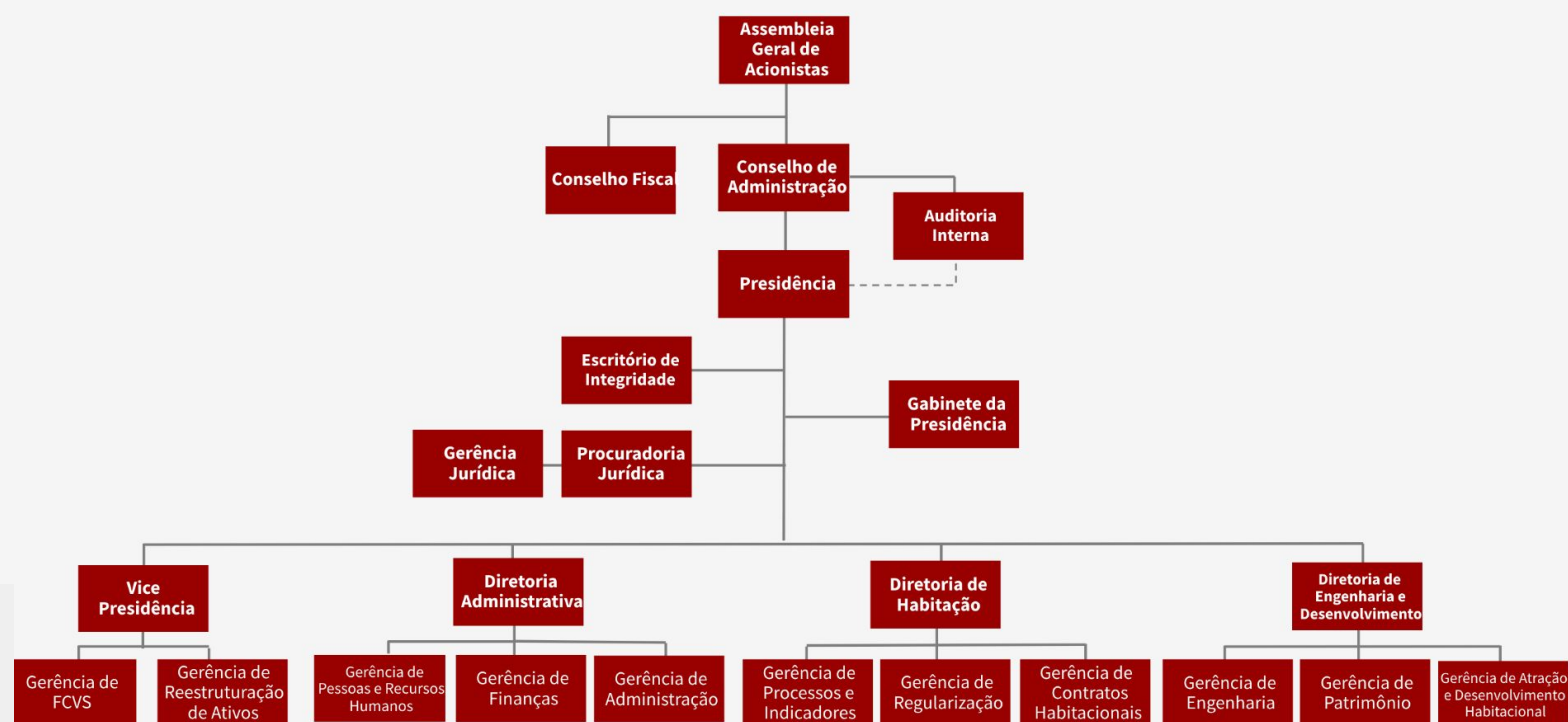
Assembleia Geral de Acionistas

Conselho Fiscal

Conselho de Administração

Auditoria Interna

Presidência

Escritório de Integridade

Gabinete da Presidência

Gerência Jurídica

Procuradoria Jurídica

Vice Presidência

Diretoria Administrativa

Diretoria de Habitação

Diretoria de Engenharia e Desenvolvimento

Gerência de FCVS

Gerência de Reestruturação de Ativos

Gerência de Pessoas e Recursos Humanos

Gerência de Finanças

Gerência de Administração

Gerência de Processos e Indicadores

Gerência de Regularização

Gerência de Contratos Habitacionais

Gerência de Engenharia

Gerência de Patrimônio

Gerência de Atração e Desenvolvimento Habitacional